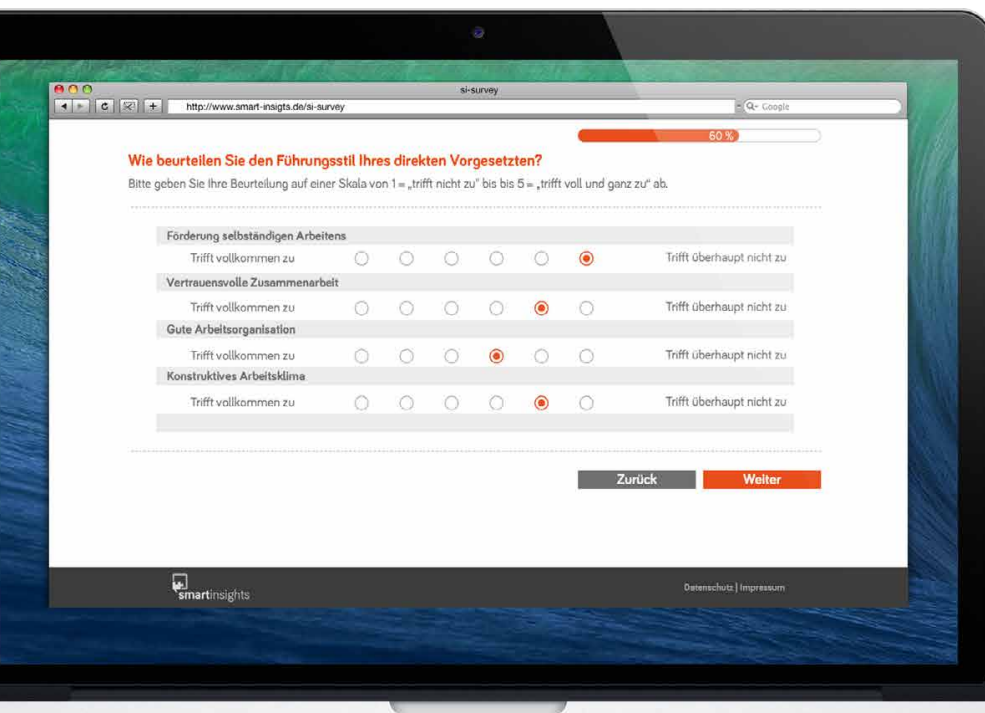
si-survey

http://www.smart-insigts.de/si-survey

Q- Google

60 %

Wie beurteilen Sie den Führungsstil Ihres direkten Vorgesetzten?

Bitte geben Sie Ihre Beurteilung auf einer Skala von 1 = „trifft nicht zu“ bis bis 5 = „trifft voll und ganz zu“ ab.

Förderung selbständigen Arbeitens

Trifft vollkommen zu

Trifft überhaupt nicht zu

Vertrauensvolle Zusammenarbeit

Trifft vollkommen zu

Trifft überhaupt nicht zu

Gute Arbeitsorganisation

Trifft vollkommen zu

Trifft überhaupt nicht zu

Konstruktives Arbeitsklima

Trifft vollkommen zu

Trifft überhaupt nicht zu

Zurück

Weiter

smartinsights

Datenschutz | Impressum